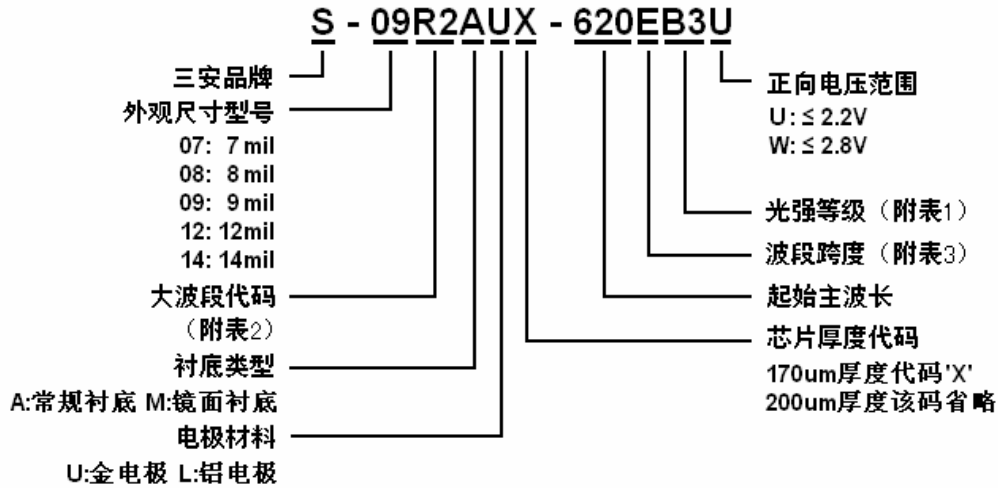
S - 09R2AUX - 620EB3U

三安品牌

外观尺寸型号

07: 7 mil
08: 8 mil
09: 9 mil
12: 12mil
14: 14mil

大波段代码
（附表2）

衬底类型
A:常规衬底 M:镜面衬底

电极材料
U:金电极 L:铝电极

正向电压范围
U: ≤ 2.2V
W: ≤ 2.8V

光强等级（附表1）

波段跨度（附表3）

起始主波长

芯片厚度代码
170um厚度代码'X'
200um厚度该码省略